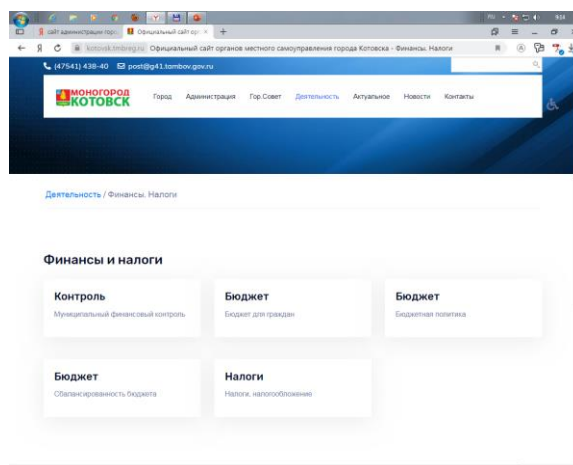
сайт администрации гор ×
Официальный сайт орг ×
+

kotovsk.tmbreg.ru Официальный сайт органов местного самоуправления города Котовска - Финансы. Налоги

(47541) 438-40 post@g41.tombov.gov.ru

МОНОГОРОД КОТОВСК

Город Администрация Гор.Совет Деятельность Актуальное Новости Контакты

Деятельность / Финансы. Налоги

Финансы и налоги

Контроль
Муниципальный финансовый контроль

Бюджет
Бюджет для граждан

Бюджет
Бюджетная политика

Бюджет
Сбалансированность бюджета

Налоги
Налоги, налогообложение